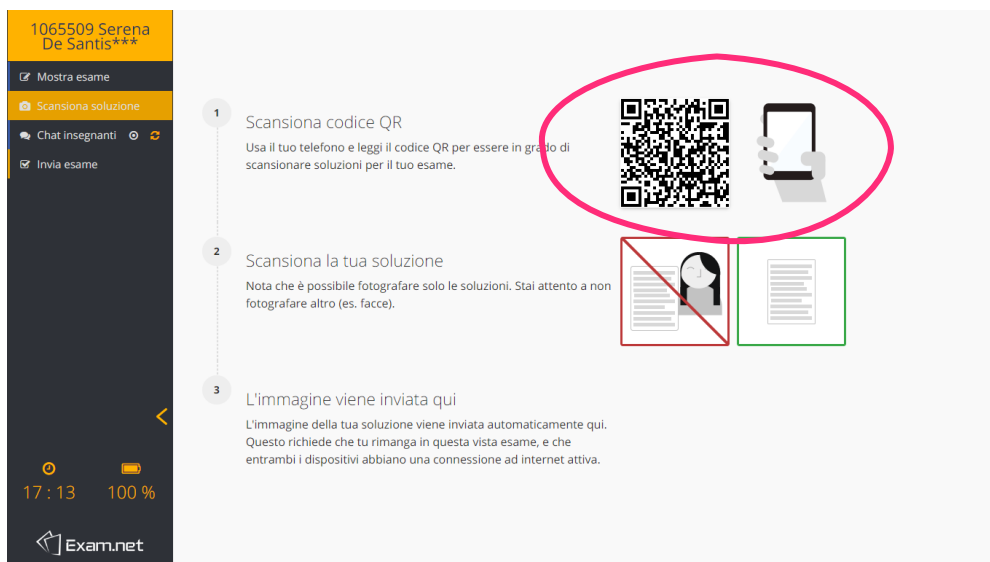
1065509 Serena De Santis***

Mostra esame

Scansiona soluzione

Chat insegnanti

Invia esame

17 : 13

100 %

Exam.net

1

Scansiona codice QR

Usa il tuo telefono e leggi il codice QR per essere in grado di scansionare soluzioni per il tuo esame.

2

Scansiona la tua soluzione

Nota che è possibile fotografare solo le soluzioni. Stai attento a non fotografare altro (es. facce).

3

L'immagine viene inviata qui

L'immagine della tua soluzione viene inviata automaticamente qui. Questo richiede che tu rimanga in questa vista esame, e che entrambi i dispositivi abbiano una connessione ad internet attiva.